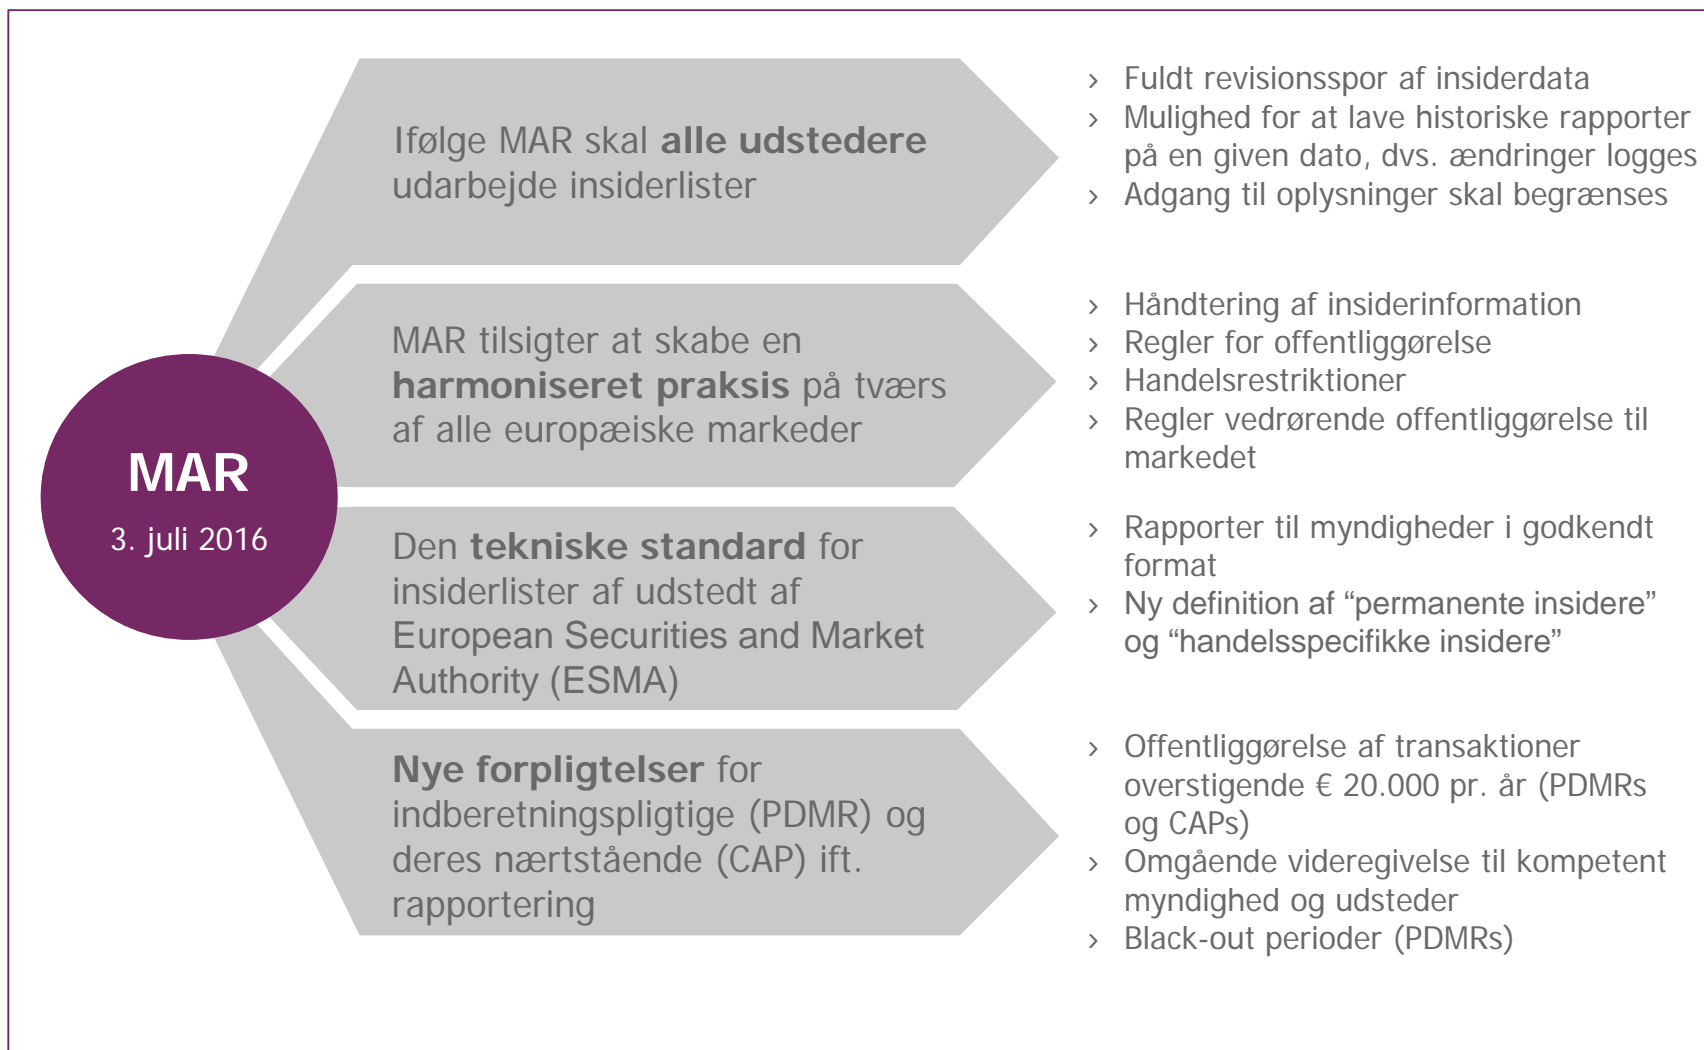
MAR
3. juli 2016

Ifølge MAR skal **alle udstedere** udarbejde insiderlister

› Fuldt revisionsspor af insiderdata
› Mulighed for at lave historiske rapporter på en given dato, dvs. ændringer logges
› Adgang til oplysninger skal begrænses

MAR tilsigter at skabe en **harmoniseret praksis** på tværs af alle europæiske markeder

› Håndtering af insiderinformation
› Regler for offentliggørelse
› Handelsrestriktioner
› Regler vedrørende offentliggørelse til markedet

Den **tekniske standard** for insiderlister af udstedt af European Securities and Market Authority (ESMA)

› Rapporter til myndigheder i godkendt format
› Ny definition af “permanente insidere” og “handelsspecifikke insidere”

**Nye forpligtelser** for indberetningspligtige (PDMR) og deres nærtstående (CAP) ift. rapportering

› Offentliggørelse af transaktioner overstigende € 20.000 pr. år (PDMRs og CAPs)
› Omgående videregivelse til kompetent myndighed og udsteder
› Black-out perioder (PDMRs)